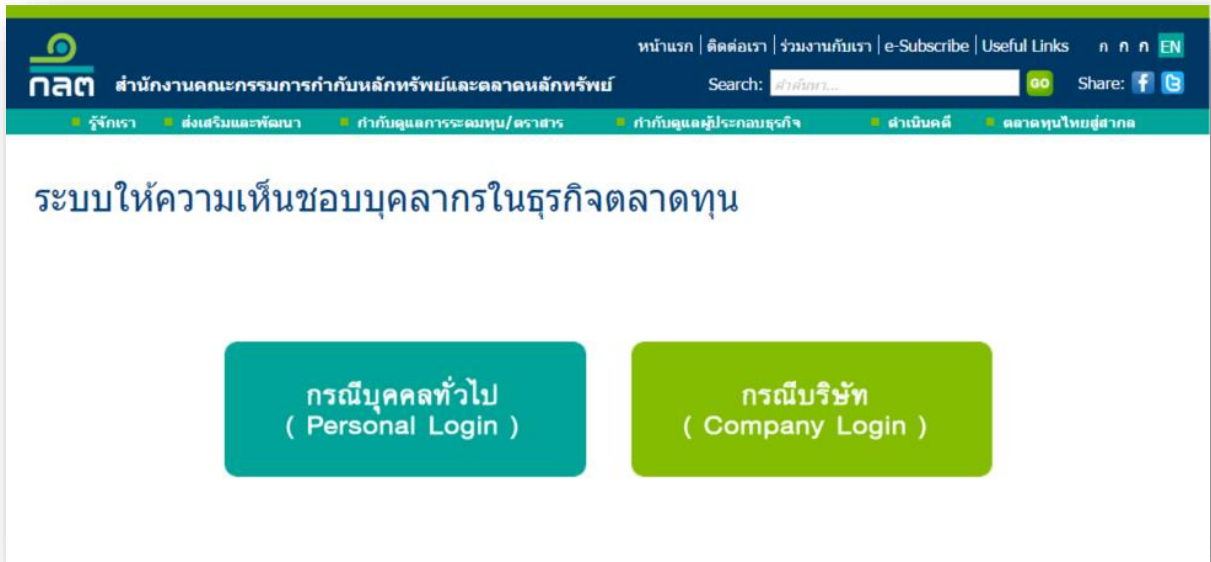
กลต สำนักงานคณะกรรมการกำกับหลักทรัพย์และตลาดหลักทรัพย์

หน้าแรก | ติดต่อเรา | ร่วมงานกับเรา | e-Subscribe | Useful Links ก ก ก EN

Search: คำค้นหา... GO Share:

รู้จักเรา ส่งเสริมและพัฒนา กำกับดูแลการระดมทุน/ตราสาร กำกับดูแลผู้ประกอบธุรกิจ ดำเนินคดี ตลาดทุนไทยสู่สากล

ระบบให้ความเห็นชอบบุคลากรในธุรกิจตลาดทุน

กรณีบุคคลทั่วไป
( Personal Login )

กรณีบริษัท
( Company Login )